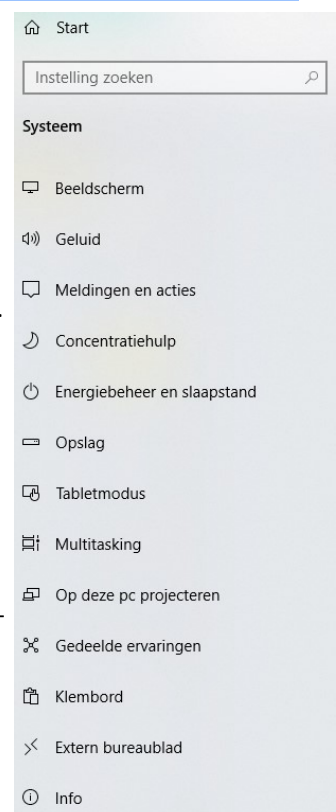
Start

Instelling zoeken

Systeem

Beeldscherm

Geluid

Meldingen en acties

Concentratiehulp

Energiebeheer en slaapstand

Opslag

Tabletmodus

Multitasking

Op deze pc projecteren

Gedeelde ervaringen

Klembord

Extern bureaublad

Info